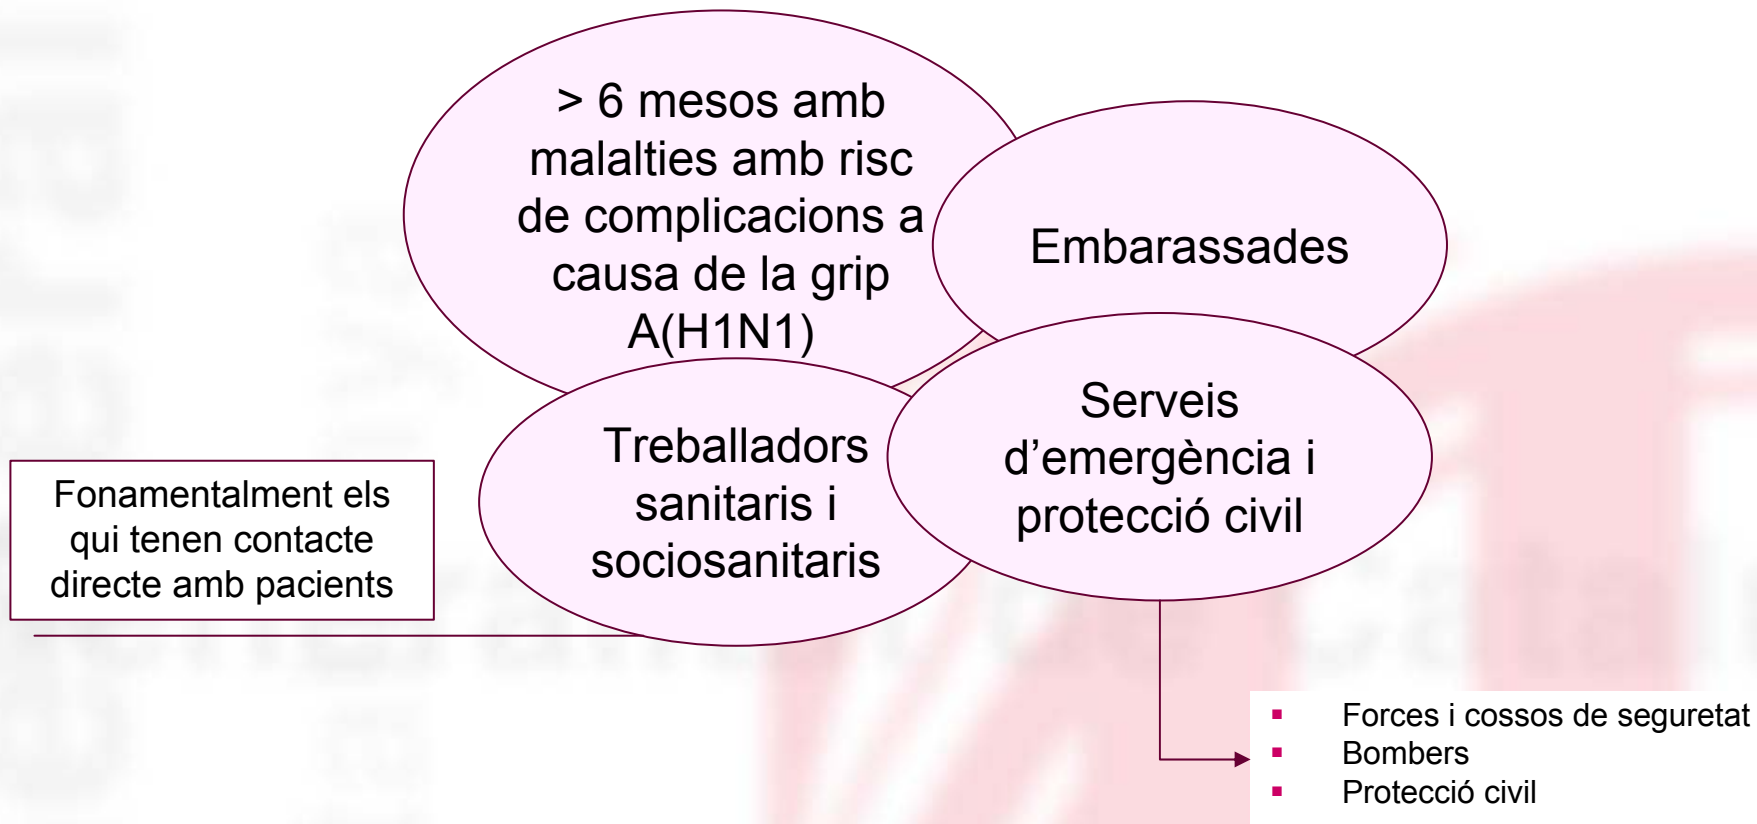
> 6 mesos amb malalties amb risc de complicacions a causa de la grip A(H1N1)

Embarassades

Treballadors sanitaris i sociosanitaris

Serveis d’emergència i protecció civil

Fonamentalment els qui tenen contacte directe amb pacients

- Forces i cossos de seguretat
- Bombers
- Protecció civil